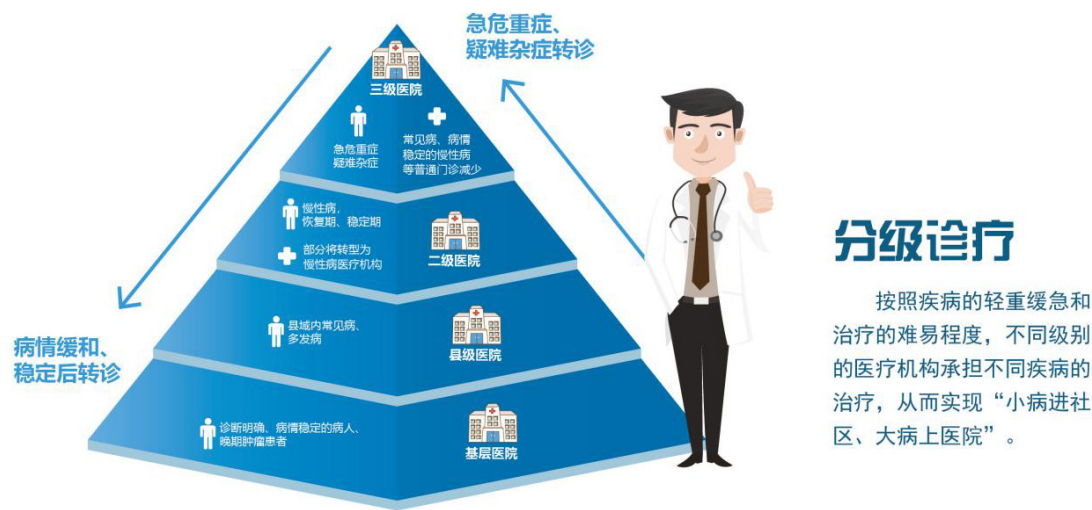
急危重症、
疑难杂症转诊

三级医院

急危重症
疑难杂症

常见病、病情稳定的慢性病等普通门诊减少

慢性病，
恢复期、稳定期

部分将转型为
慢性病医疗机构

二级医院

县域内常见病、
多发病

县级医院

诊断明确、病情稳定的病人、
晚期肿瘤患者

基层医院

病情缓和、
稳定后转诊

分级诊疗

按照疾病的轻重缓急和治疗的难易程度，不同级别的医疗机构承担不同疾病的治疗，从而实现“小病进社区、大病上医院”。